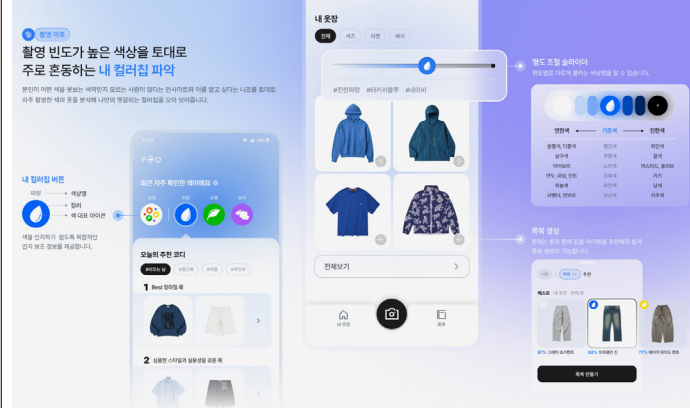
촬영 이후

촬영 빈도가 높은 색상을 토대로 주로 혼동하는 내 컬러칩 파악

본인이 어떤 색을 헷갈리는지 모르는 사람이 많다는 인사이트와 이를 알고 싶다는 니즈를 토대로 자주 촬영한 색의 옷을 분석해 나만의 맞춤 컬러칩을 모아 보여줍니다.

내 컬러칩 버튼

파랑 — 색상명
컬러
색 대표 아이콘

색을 인지하기 쉽도록 복합적인 인지 보조 정보를 제공합니다.

FOO

최근 자주 확인한 색이에요

오늘의 추천 코디

1 Best 모아입 룩

2 실물한 스타일과 일러스트 코디 룩

내 옷장

전체 셔츠 자켓 바지

#진한파랑 #터키쉬블루 #네이비

전체보기

내 옷장

명도 조절 슬라이더

명도별로 다르게 불리는 색상명을 알 수 있습니다.

연한색 기준색 진한색

룩북 생성

원하는 옷과 함께 입을 아이템을 추천해줘 쉽게 룩북 생성이 가능합니다.

룩북 만들기